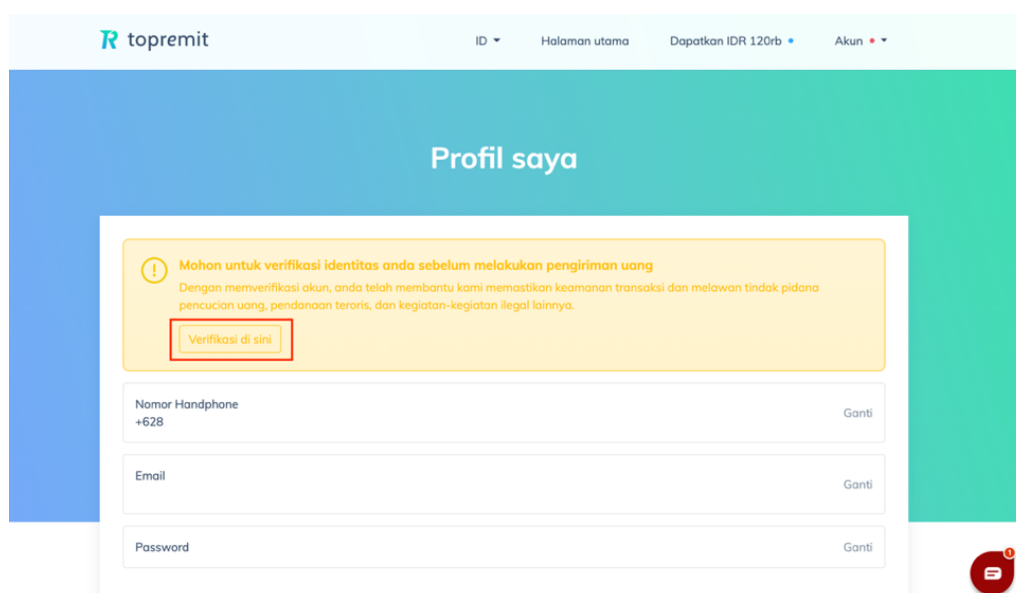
R topremit

ID ▾ Halaman utama Dapatkan IDR 120rb Akun ▾

Profil saya

Mohon untuk verifikasi identitas anda sebelum melakukan pengiriman uang

Dengan memverifikasi akun, anda telah membantu kami memastikan keamanan transaksi dan melawan tindak pidana pencucian uang, pendanaan teroris, dan kegiatan-kegiatan ilegal lainnya.

Verifikasi di sini

Nomor Handphone
+628
Ganti

Email
Ganti

Password
Ganti

1